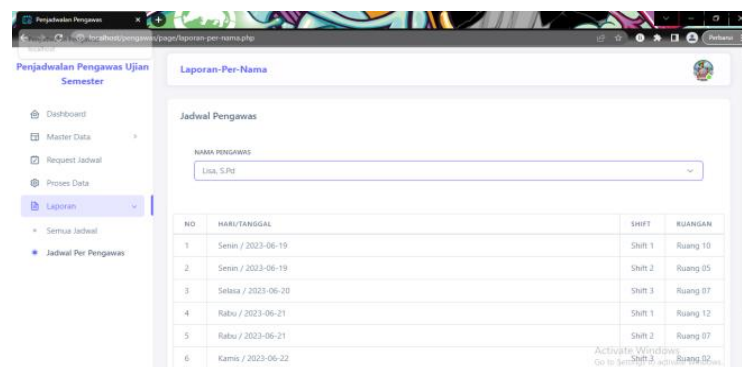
Penjadwalan Pengawas
localhost/pengawas/page/laporan-per-nama.php
Perbarui

Penjadwalan Pengawas Ujian Semester

Dashboard
Master Data
Request Jadwal
Proses Data
Laporan
Semua Jadwal
Jadwal Per Pengawas

Laporan-Per-Nama

Jadwal Pengawas

NAMA PENGAWAS
Lisa, S.Pd

| NO | HARI/TANGGAL | SHIFT | RUANGAN |
|---|---|---|---|
| 1 | Senin / 2023-06-19 | Shift 1 | Ruang 10 |
| 2 | Senin / 2023-06-19 | Shift 2 | Ruang 05 |
| 3 | Selasa / 2023-06-20 | Shift 3 | Ruang 07 |
| 4 | Rabu / 2023-06-21 | Shift 1 | Ruang 12 |
| 5 | Rabu / 2023-06-21 | Shift 2 | Ruang 07 |
| 6 | Kamis / 2023-06-22 | Shift 3 | Ruang 02 |

Activate Windows
Go to Settings to activate Windows.